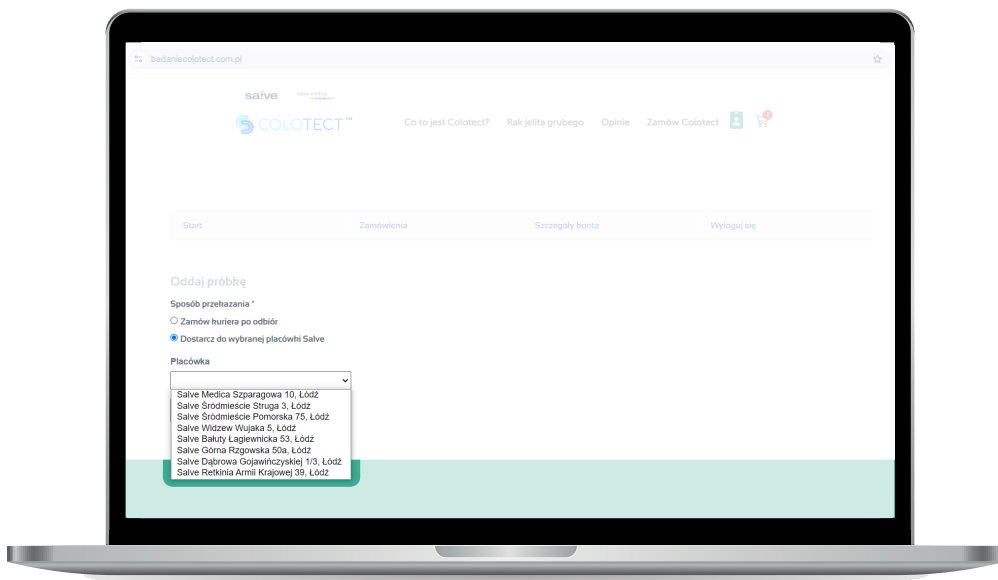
badaniecolotect.com.pl

salve

COLOTECT™

Co to jest Colotect? Rak jelita grubego Opinie Zamów Colotect

Start Zamówienia Szczegóły konta Wyloguj się

Oddaj próbkę

Sposób przekazania *

Zamów kuriera po odbiór

Dostarcz do wybranej placówki Salve

Placówka

Salve Medica Szparagowa 10, Łódź
Salve Śródmieście Struga 3, Łódź
Salve Śródmieście Pomorska 75, Łódź
Salve Widzew Wujaka 5, Łódź
Salve Bałuty Łagiewnicka 53, Łódź
Salve Górna Rzgowska 50a, Łódź
Salve Dąbrowa Gojawiczyńskiej 1/3, Łódź
Salve Retkinia Armii Krajowej 39, Łódź